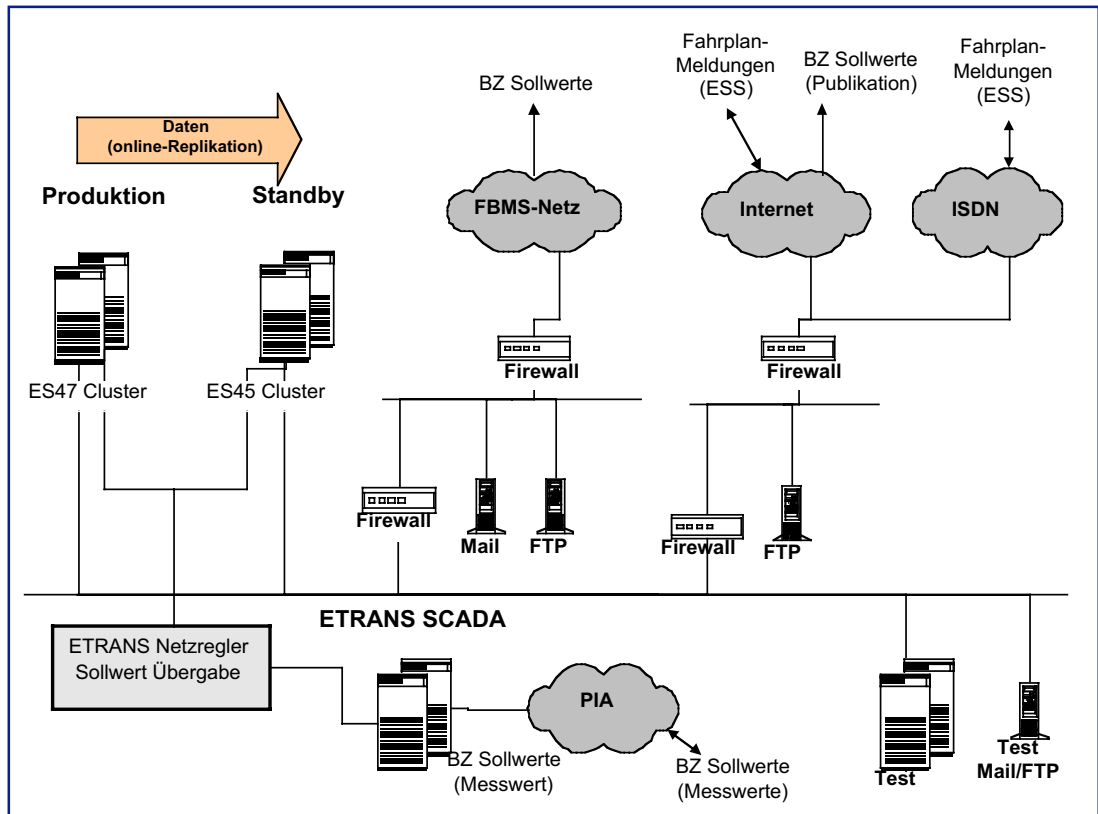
Daten (online-Replikation)

Produktion

Standby

ES47 Cluster

ES45 Cluster

BZ Sollwerte

FBMS-Netz

Firewall

Fahrplan-Meldungen (ESS)

BZ Sollwerte (Publikation)

Fahrplan-Meldungen (ESS)

Internet

ISDN

Firewall

Firewall

Mail

FTP

Firewall

FTP

ETRANS SCADA

ETRANS Netzregler Sollwert Übergabe

PIA

BZ Sollwerte (Messwert)

BZ Sollwerte (Messwerte)

Test

Test Mail/FTP